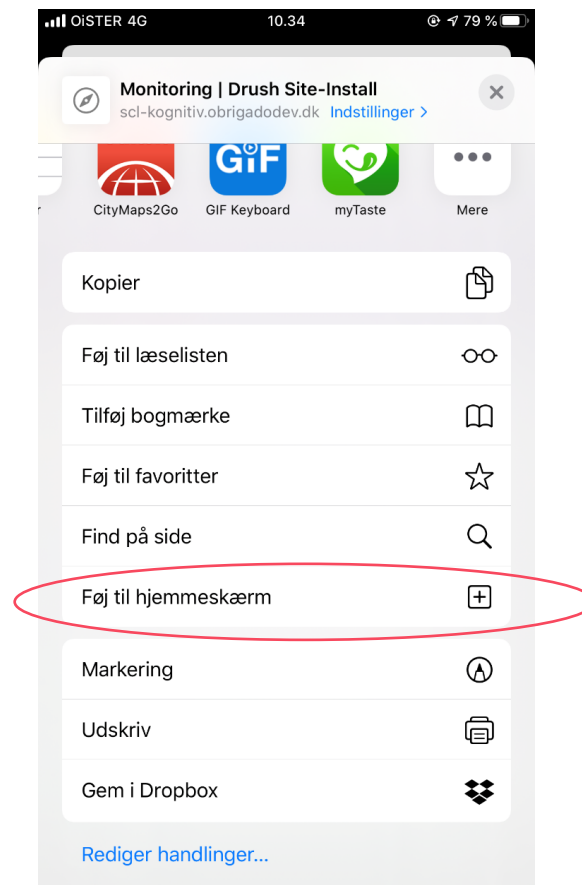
OiSTER 4G 10.34 79 %

Monitoring | Drush Site-Install
scl-kognitiv.obrigadodev.dk Indstillinger >

GIF

CityMaps2Go GIF Keyboard myTaste Mere

Kopier

Føj til læselisten

Tilføj bogmærke

Føj til favoritter

Find på side

Føj til hjemmeskærm

Markering

Udskriv

Gem i Dropbox

Rediger handlinger...